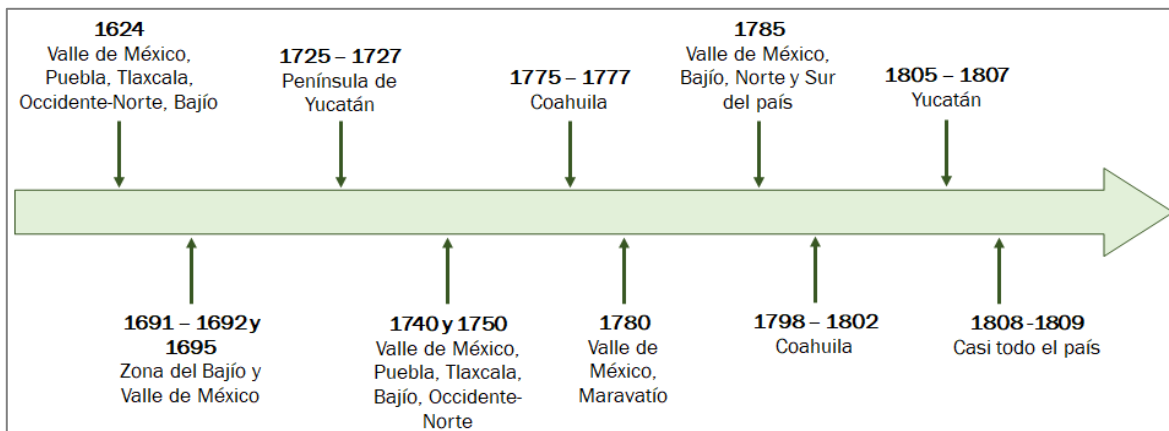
1624
Valle de México, Puebla, Tlaxcala, Occidente-Norte, Bajío

1725 – 1727
Península de Yucatán

1775 – 1777
Coahuila

1785
Valle de México, Bajío, Norte y Sur del país

1805 – 1807
Yucatán

1691 – 1692 y 1695
Zona del Bajío y Valle de México

1740 y 1750
Valle de México, Puebla, Tlaxcala, Bajío, Occidente-Norte

1780
Valle de México, Maravatío

1798 – 1802
Coahuila

1808-1809
Casi todo el país